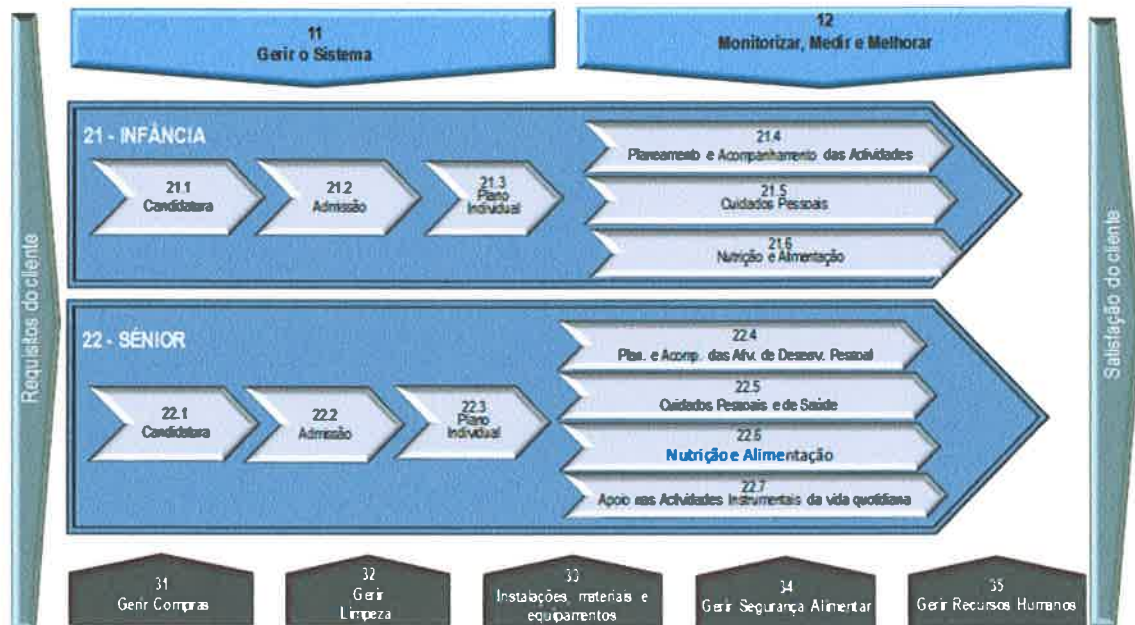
Requisitos do cliente

11
Gerir o Sistema

12
Monitorizar, Medir e Melhorar

21 - INFÂNCIA

21.1
Candidatura

21.2
Admissão

21.3
Plano Individual

21.4
Planeamento e Acompanhamento das Actividades

21.5
Cuidados Pessoais

21.6
Nutrição e Alimentação

22 - SÉNIOR

22.1
Candidatura

22.2
Admissão

22.3
Plano Individual

22.4
Plan. e Acomp. das Afv. de Desenv. Pessoal

22.5
Cuidados Pessoais e de Saúde

22.6
Nutrição e Alimentação

22.7
Apoio nas Actividades Instrumentais da vida quotidiana

31
Gerir Compras

32
Gerir Limpeza

33
Instalações, materiais e equipamentos

34
Gerir Segurança Alimentar

35
Gerir Recursos Humanos

Satisfação do cliente